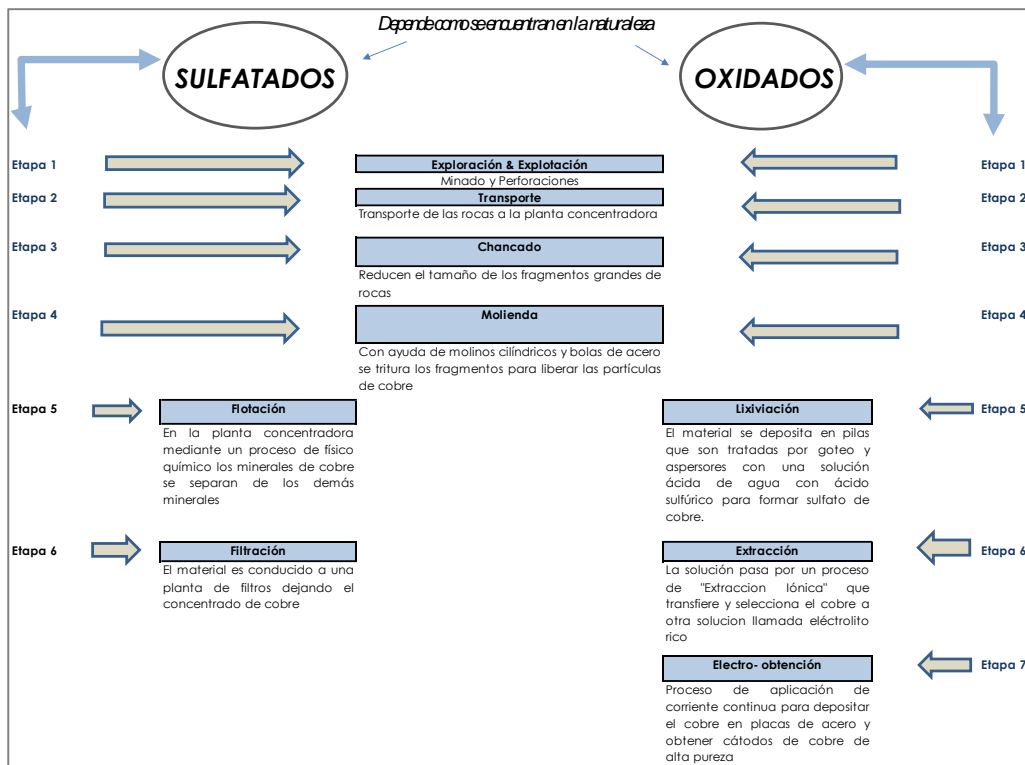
Dependecomoseencuentranenlanaturaleza

SULFATADOS

OXIDADOS

Etapa 1

Exploración & Explotación
Minado y Perforaciones

Etapa 1

Etapa 2

Transporte
Transporte de las rocas a la planta concentradora

Etapa 2

Etapa 3

Chancado
Reducen el tamaño de los fragmentos grandes de rocas

Etapa 3

Etapa 4

Molienda
Con ayuda de molinos cilíndricos y bolas de acero se tritura los fragmentos para liberar las partículas de cobre

Etapa 4

Etapa 5

Flotación
En la planta concentradora mediante un proceso de físico químico los minerales de cobre se separan de los demás minerales

Etapa 6

Filtración
El material es conducido a una planta de filtros dejando el concentrado de cobre

Lixiviación
El material se deposita en pilas que son tratadas por goteo y aspersores con una solución ácida de agua con ácido sulfúrico para formar sulfato de cobre.

Etapa 5

Extracción
La solución pasa por un proceso de "Extraccion Iónica" que transfiere y selecciona el cobre a otra solucion llamada eléctrolito rico

Etapa 6

Electro- obtención
Proceso de aplicación de corriente continua para depositar el cobre en placas de acero y obtener cátodos de cobre de alta pureza

Etapa 7